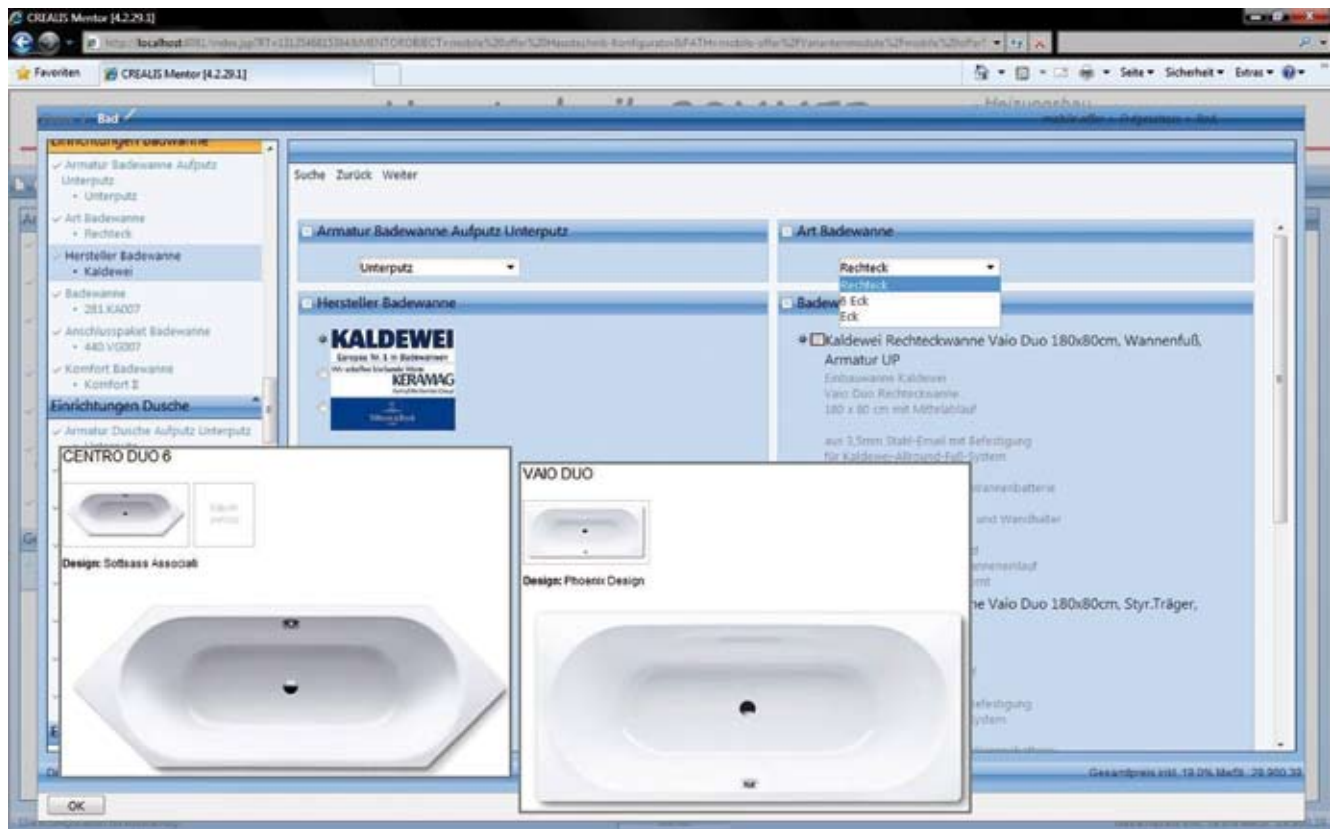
CREALIS Mentor [4.2.29.1]

http://localhost/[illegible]

Favoriten CREALIS Mentor [4.2.29.1]

Seite ▾ Sicherheit ▾ Extras ▾

Bad

Heizungsbau

Einrichtungen Badewanne

Armatur Badewanne Aufputz Unterputz
• Unterputz

Art Badewanne
• Rechteck

Hersteller Badewanne
• Kaldewei

Badewanne
• 281 KA007

Anschlusspaket Badewanne
• 440 VG007

Komfort Badewanne
• Komfort 2

Einrichtungen Dusche

Armatur Dusche Aufputz Unterputz

Suche Zurück Weiter

Armatur Badewanne Aufputz Unterputz

Unterputz

Art Badewanne

Rechteck
Rechteck
6 Eck
Eck

Hersteller Badewanne

KALDEWEI
Europas Nr. 1 in Badewannen

KERAMAG

Villeroy&Boch

Badew

Kaldewei Rechteckwanne Vaio Duo 180x80cm, Wannenfuß, Armatur UP

Einbauwanne Kaldewei
Vaio Duo Rechteckwanne
180 x 80 cm mit Mittelablauf

aus 3,5mm Stahl-Email mit Befestigung
für Kaldewei-Allround-Fuß-System

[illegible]wannenbatterie

und Wandhalter

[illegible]nnenablauf

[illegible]ne Vaio Duo 180x80cm, Styr.Träger,

Befestigung
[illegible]ystem

CENTRO DUO 6

Design: Sottsass Associati

VAIO DUO

Design: Phoenix Design

Gesamtpreis inkl. 19.0% MwSt. 28.900,33

OK